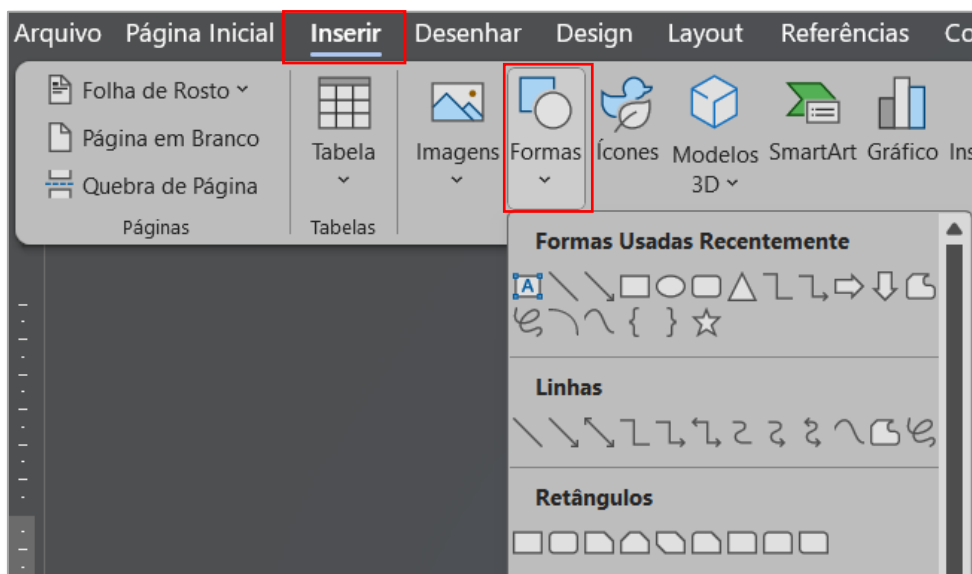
Arquivo Página Inicial Inserir Desenhar Design Layout Referências Co

Folha de Rosto
Página em Branco
Quebra de Página
Páginas

Tabela
Tabelas

Imagens Formas Ícones Modelos 3D SmartArt Gráfico Ins

Formas Usadas Recentemente

Linhas

Retângulos